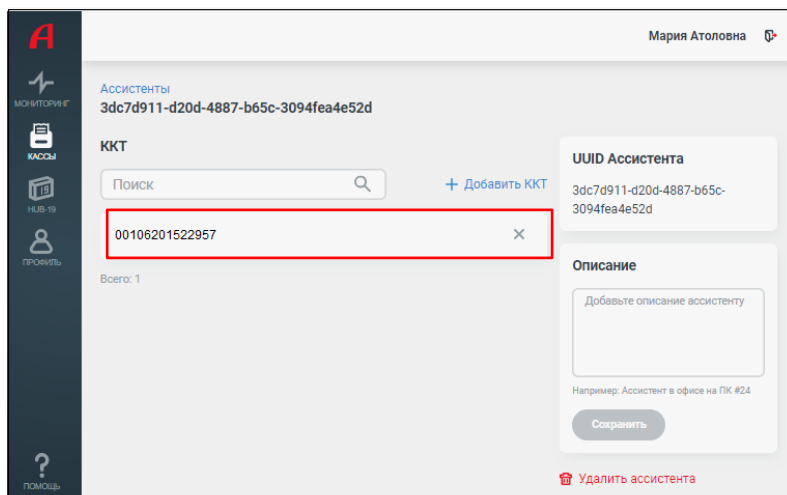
A
МОНИТОРИНГ
КАССЫ
HUB-19
ПРОФИЛЬ
ПОМОЩЬ

Мария Атоловна

Ассистенты
3dc7d911-d20d-4887-b65c-3094fea4e52d

ККТ

Поиск

+ Добавить ККТ

00106201522957

Всего: 1

UUID Ассистента
3dc7d911-d20d-4887-b65c-3094fea4e52d

Описание
Добавьте описание ассистенту

Например: Ассистент в офисе на ПК #24

Сохранить

Удалить ассистента